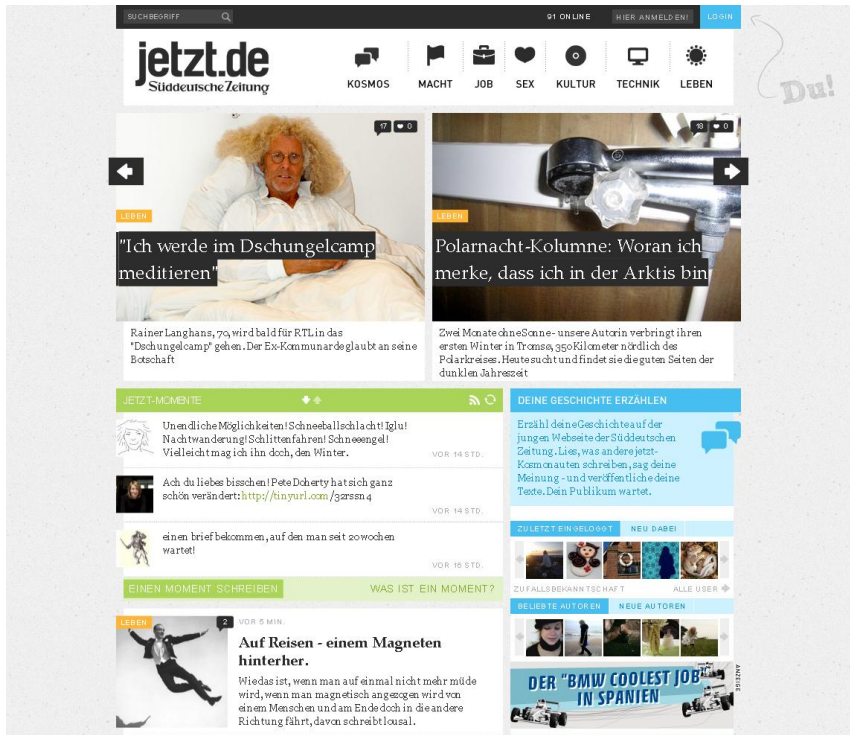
SUCHBEGRIFF

91 ONLINE HIER ANMELDEN! LOGIN

Du!

jetzt.de
Süddeutsche Zeitung

KOSMOS MACHT JOB SEX KULTUR TECHNIK LEBEN

17 0

LEBEN

"Ich werde im Dschungelcamp meditieren"

Rainer Langhans, 70, wird bald für RTL in das "Dschungelcamp" gehen. Der Ex-Kommunarde glaubt an seine Botschaft

18 0

LEBEN

Polarnacht-Kolumne: Woran ich merke, dass ich in der Arktis bin

Zwei Monate ohne Sonne - unsere Autorin verbringt ihren ersten Winter in Tromsø, 350 Kilometer nördlich des Polarkreises. Heute sucht und findet sie die guten Seiten der dunklen Jahreszeit

JETZT-MOMENTE

Unendliche Möglichkeiten! Schneeballschlacht! Iglu! Nachtwanderung! Schlittenfahren! Schneeengel! Vielleicht mag ich ihn doch, den Winter.

VOR 14 STD.

Ach du liebes bisschen! Pete Doherty hat sich ganz schön verändert: http://tinyurl.com/32rssn4

VOR 14 STD.

einen brief bekommen, auf den man seit 20 wochen wartet!

VOR 16 STD.

EINEN MOMENT SCHREIBEN

WAS IST EIN MOMENT?

LEBEN

2

VOR 5 MIN.

Auf Reisen - einem Magneten hinterher.

Wie das ist, wenn man auf einmal nicht mehr müde wird, wenn man magnetisch angezogen wird von einem Menschen und am Ende doch in die andere Richtung fährt, davon schreibt lousal.

DEINE GESCHICHTE ERZÄHLEN

Erzähl deine Geschichte auf der jungen Webseite der Süddeutschen Zeitung. Lies, was andere jetzt-Kosmonauten schreiben, sag deine Meinung - und veröffentliche deine Texte. Dein Publikum wartet.

ZULETZT EINGELOGGT NEU DABEI

ZUFALLSBEKANNTSCHAFT ALLE USER

BELIEBTE AUTOREN NEUE AUTOREN

ANZEIGE

DER "BMW COOLEST JOB IN SPANIEN